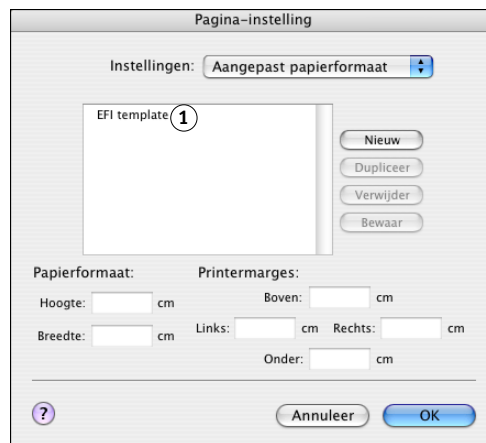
Pagina-instelling

Instellingen: Aangepast papierformaat

EFI template 1

Nieuw
Dupliceer
Verwijder
Bewaar

Papierformaat:
Hoogte: cm
Breedte: cm

Printermarges:
Boven: cm
Links: cm Rechts: cm
Onder: cm

?
Annuleer
OK